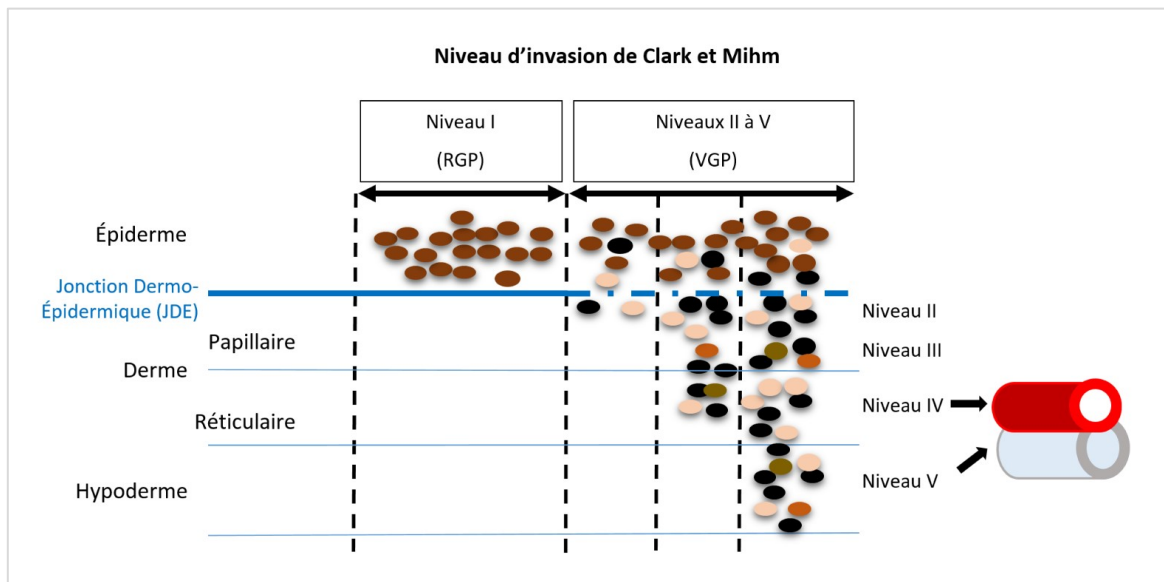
Niveau d'invasion de Clark et Mihm

Niveau I
(RGP)

Niveaux II à V
(VGP)

Épiderme

Jonction Dermo-Épidermique (JDE)

Papillaire

Derme

Réticulaire

Hypoderme

Niveau II

Niveau III

Niveau IV

Niveau V